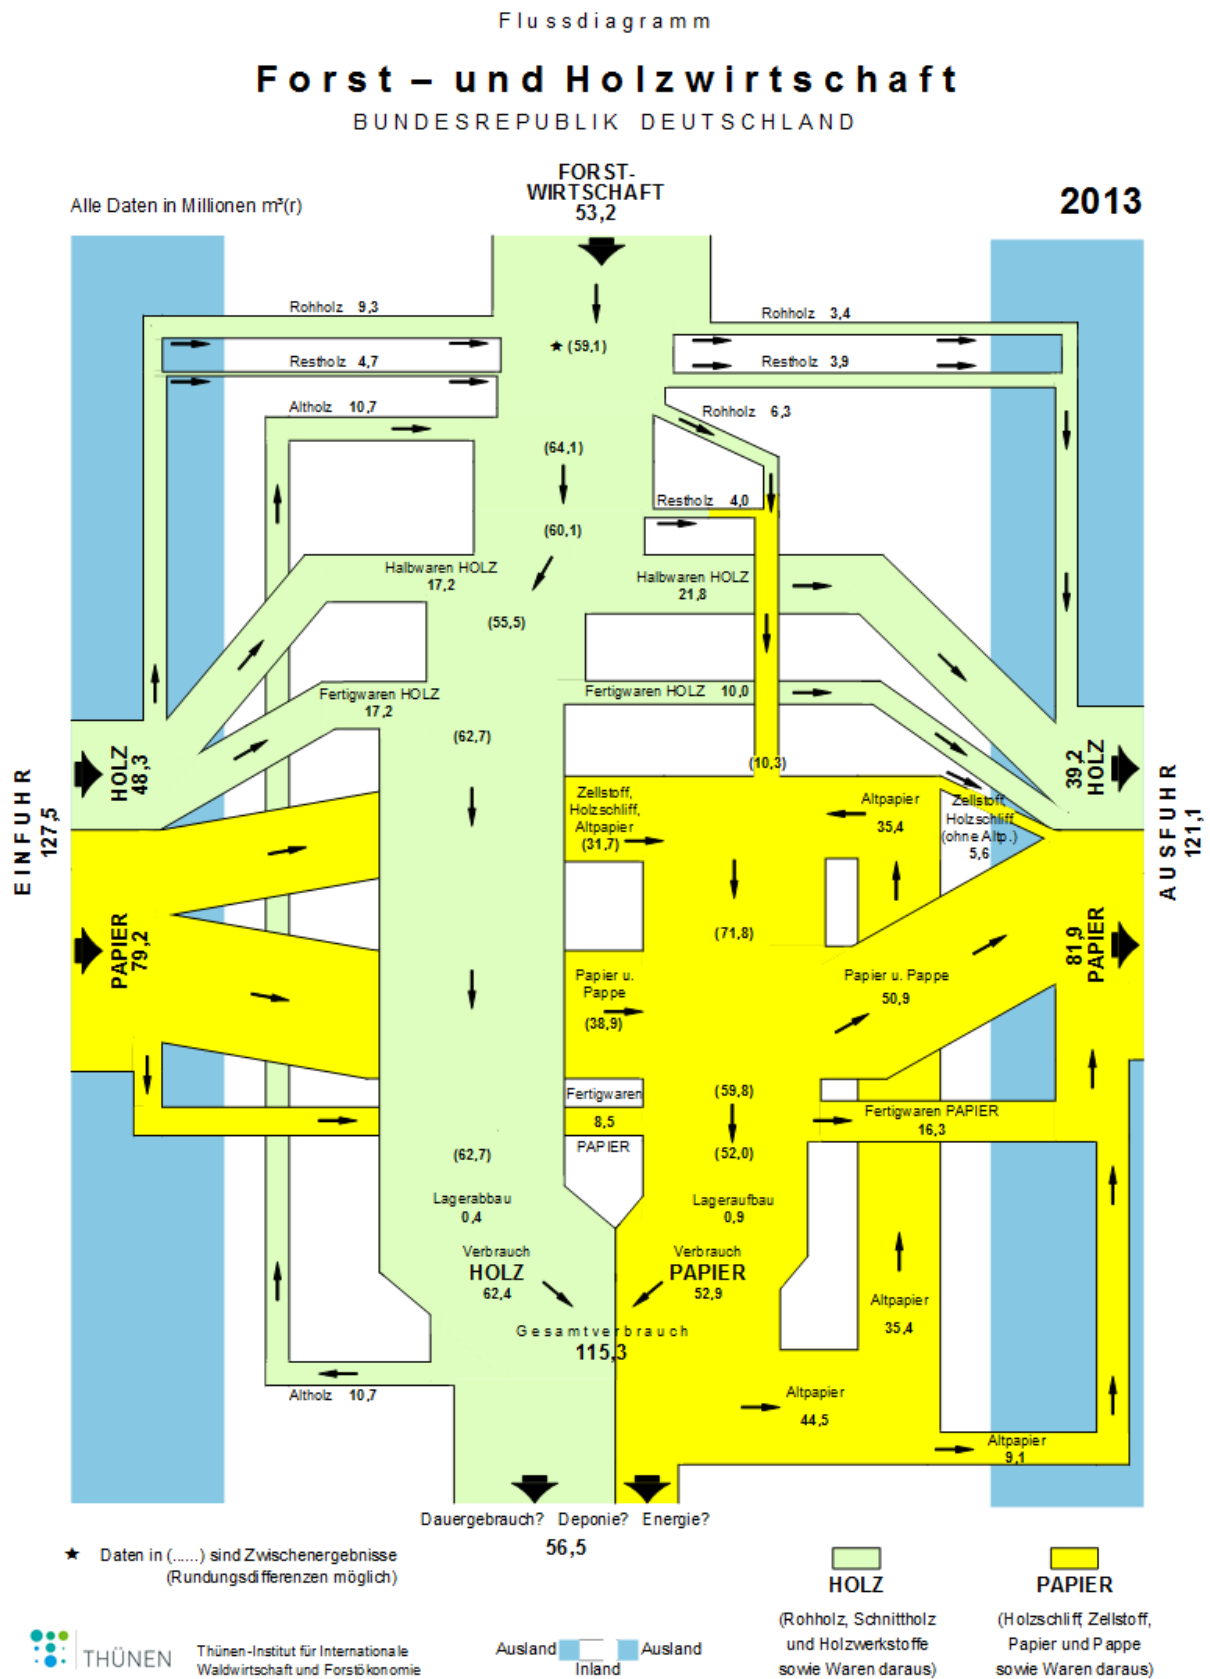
Flussdiagramm

Forst – und Holzwirtschaft

BUNDESREPUBLIK DEUTSCHLAND

Alle Daten in Millionen m³(r)

FORST-
WIRTSCHAFT
53,2

2013

Rohholz 9,3

Restholz 4,7

Altholz 10,7

★ (59,1)

Rohholz 3,4

Restholz 3,9

Rohholz 6,3

(64,1)

Restholz 4,0

(60,1)

Halbwaren HOLZ
17,2

Halbwaren HOLZ
21,8

(55,5)

Fertigwaren HOLZ
17,2

Fertigwaren HOLZ 10,0

(62,7)

(10,3)

EINFUHR
127,5

HOLZ
48,3

PAPIER
79,2

Zellstoff,
Holzschliff,
Altpapier
(31,7)

Altpapier
35,4

Zellstoff,
Holzschliff
(ohne Altp.)
5,6

39,2
HOLZ

AUSFUHR
121,1

(71,8)

Papier u.
Pappe
(38,9)

Papier u. Pappe
50,9

81,9
PAPIER

Fertigwaren
8,5
PAPIER

(59,8)

Fertigwaren PAPIER
16,3

(62,7)

(52,0)

Lagerabbau
0,4

Lageraufbau
0,9

Verbrauch
HOLZ
62,4

Verbrauch
PAPIER
52,9

Altpapier
35,4

Gesamtverbrauch
115,3

Altholz 10,7

Altpapier
44,5

Altpapier
9,1

Dauergebrauch? Deponie? Energie?

56,5

★ Daten in (......) sind Zwischenergebnisse
(Rundungsdifferenzen möglich)

HOLZ
(Rohholz, Schnittholz
und Holzwerkstoffe
sowie Waren daraus)

PAPIER
(Holzschliff, Zellstoff,
Papier und Pappe
sowie Waren daraus)

THÜNEN

Thünen-Institut für Internationale
Waldwirtschaft und Forstökonomie

Ausland
Inland
Ausland